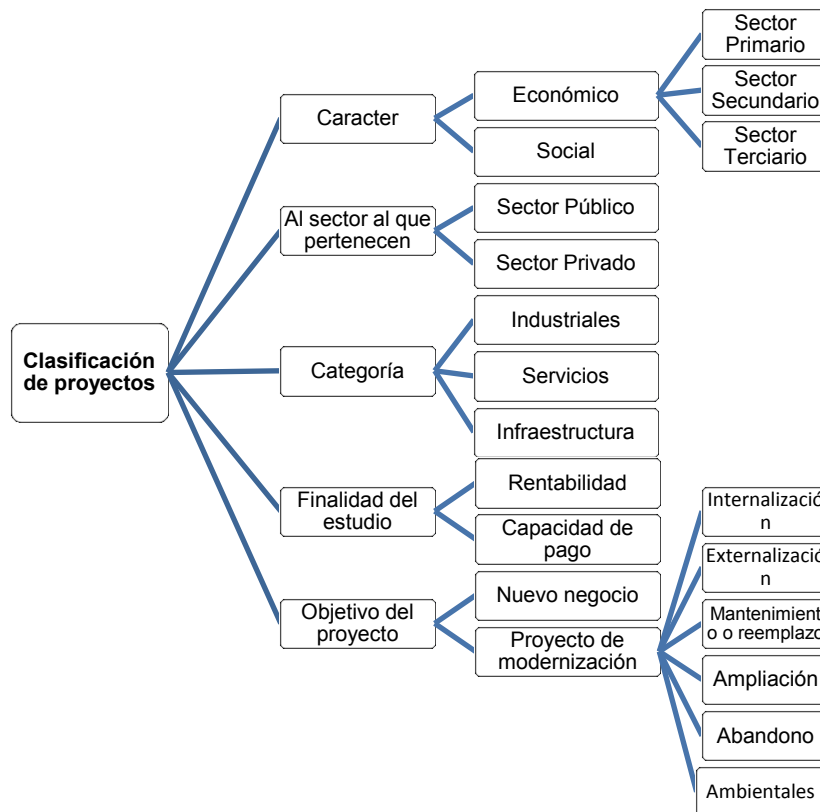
Clasificación de proyectos

Caracter
Económico
Sector Primario
Sector Secundario
Sector Terciario
Social

Al sector al que pertenecen
Sector Público
Sector Privado

Categoría
Industriales
Servicios
Infraestructura

Finalidad del estudio
Rentabilidad
Capacidad de pago

Objetivo del proyecto
Nuevo negocio
Proyecto de modernización
Internalizació n
Externalizació n
Mantenimient o o reemplazo
Ampliación
Abandono
Ambientales